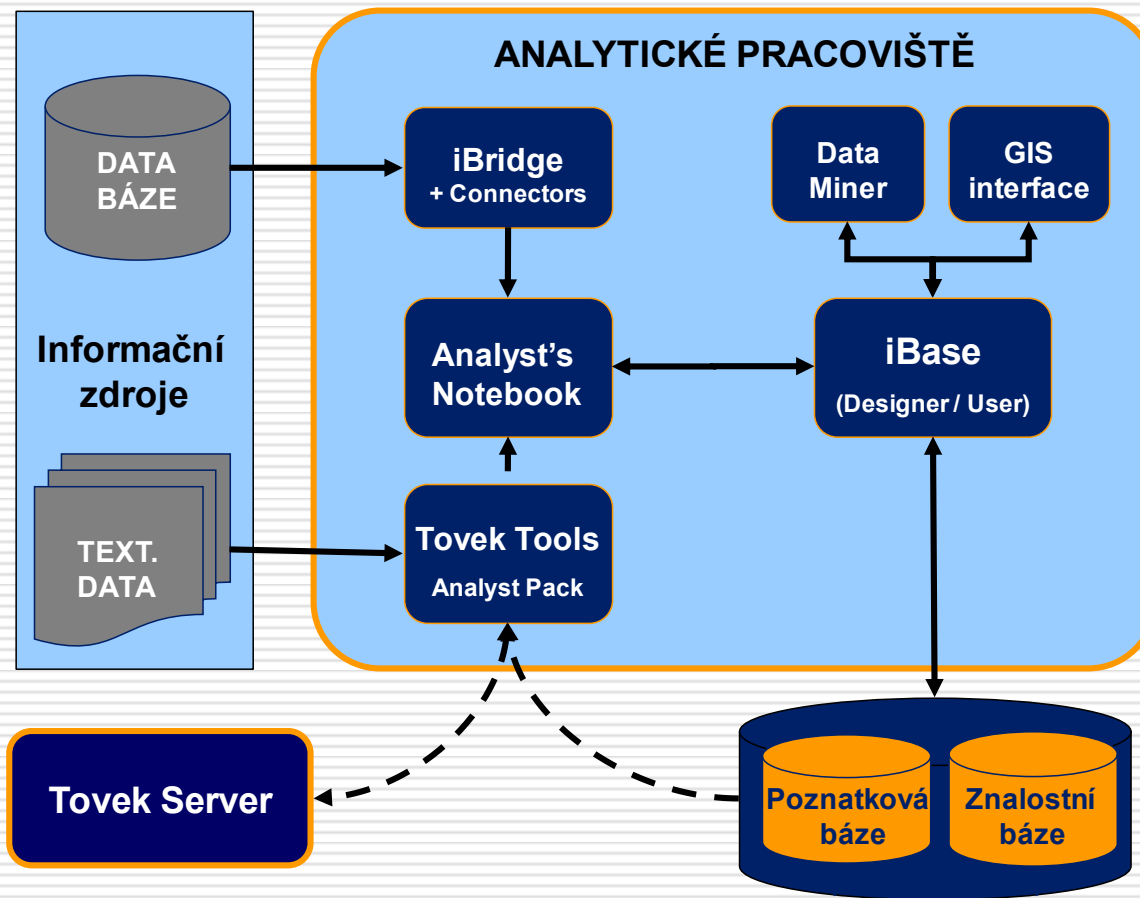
DATA BÁZE

Informační zdroje

TEXT. DATA

ANALYTICKÉ PRACOVIŠTĚ

iBridge
+ Connectors

Data Miner

GIS interface

Analyst's Notebook

iBase
(Designer / User)

Tovek Tools
Analyst Pack

Tovek Server

Poznatková báze

Znalostní báze